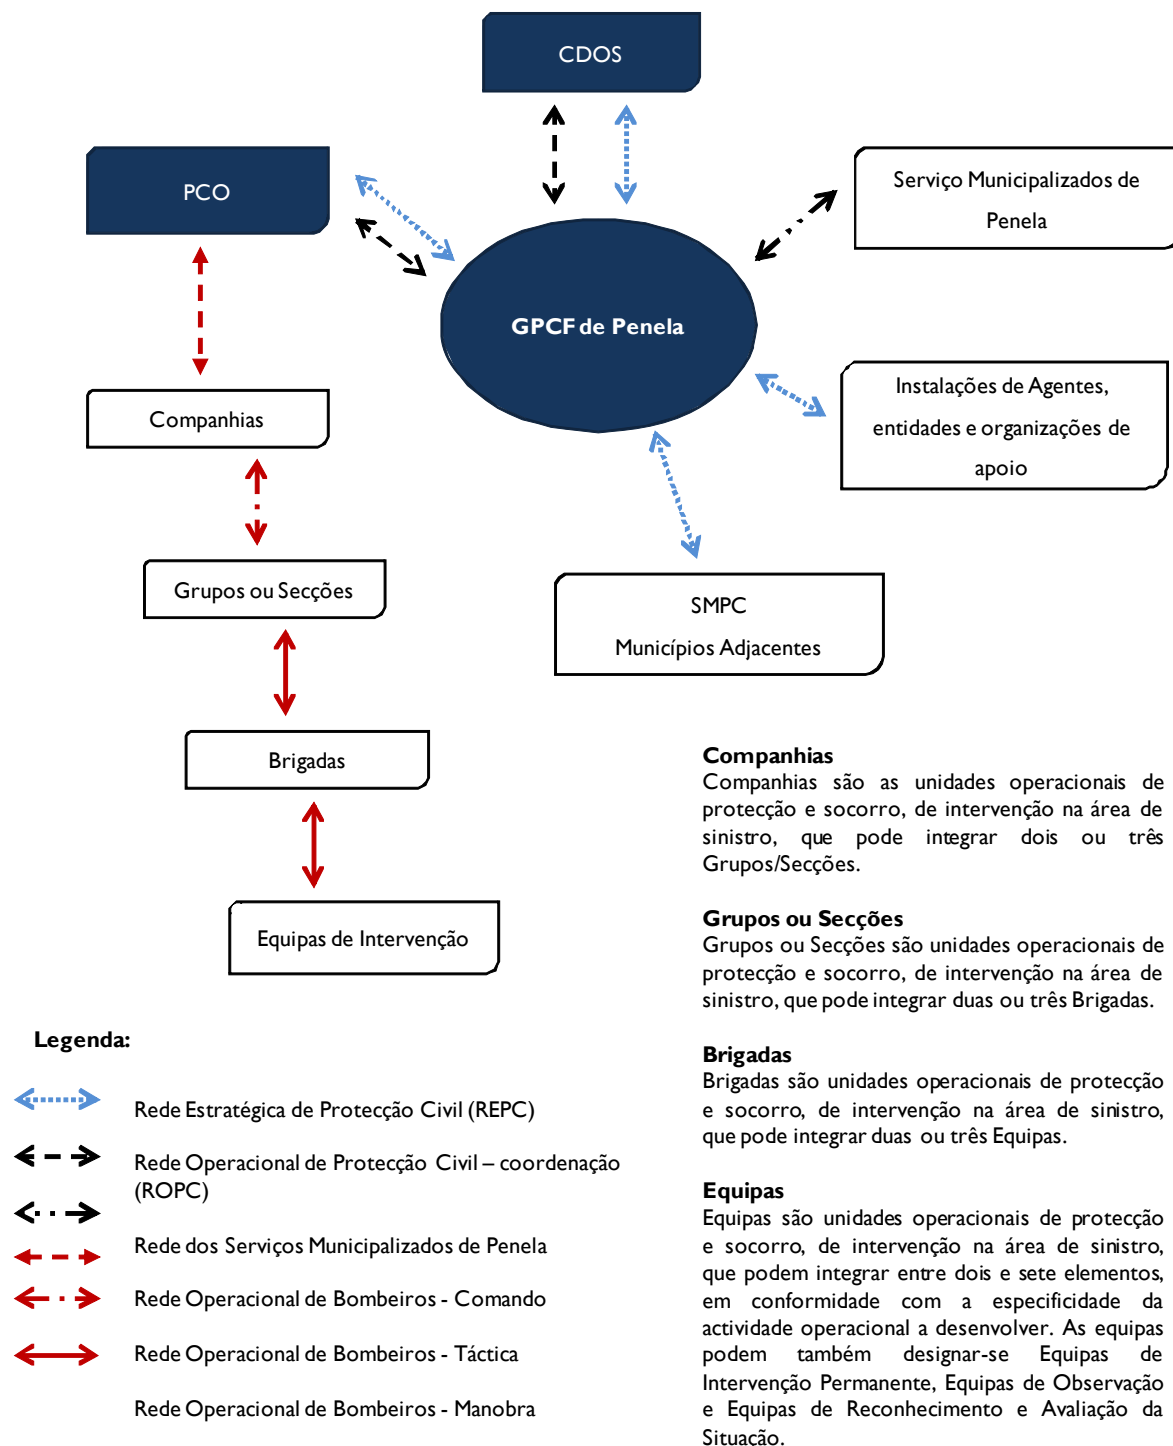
CDOS

PCO

Serviço Municipalizados de Penela

GPCF de Penela

Instalações de Agentes, entidades e organizações de apoio

Companhias

Grupos ou Secções

SMPC
Municípios Adjacentes

Brigadas

Equipas de Intervenção

Legenda:

Rede Estratégica de Protecção Civil (REPC)

Rede Operacional de Protecção Civil – coordenação (ROPC)

Rede dos Serviços Municipalizados de Penela

Rede Operacional de Bombeiros - Comando

Rede Operacional de Bombeiros - Táctica

Rede Operacional de Bombeiros - Manobra

Companhias
Companhias são as unidades operacionais de protecção e socorro, de intervenção na área de sinistro, que pode integrar dois ou três Grupos/Secções.

Grupos ou Secções
Grupos ou Secções são unidades operacionais de protecção e socorro, de intervenção na área de sinistro, que pode integrar duas ou três Brigadas.

Brigadas
Brigadas são unidades operacionais de protecção e socorro, de intervenção na área de sinistro, que pode integrar duas ou três Equipas.

Equipas
Equipas são unidades operacionais de protecção e socorro, de intervenção na área de sinistro, que podem integrar entre dois e sete elementos, em conformidade com a especificidade da actividade operacional a desenvolver. As equipas podem também designar-se Equipas de Intervenção Permanente, Equipas de Observação e Equipas de Reconhecimento e Avaliação da Situação.